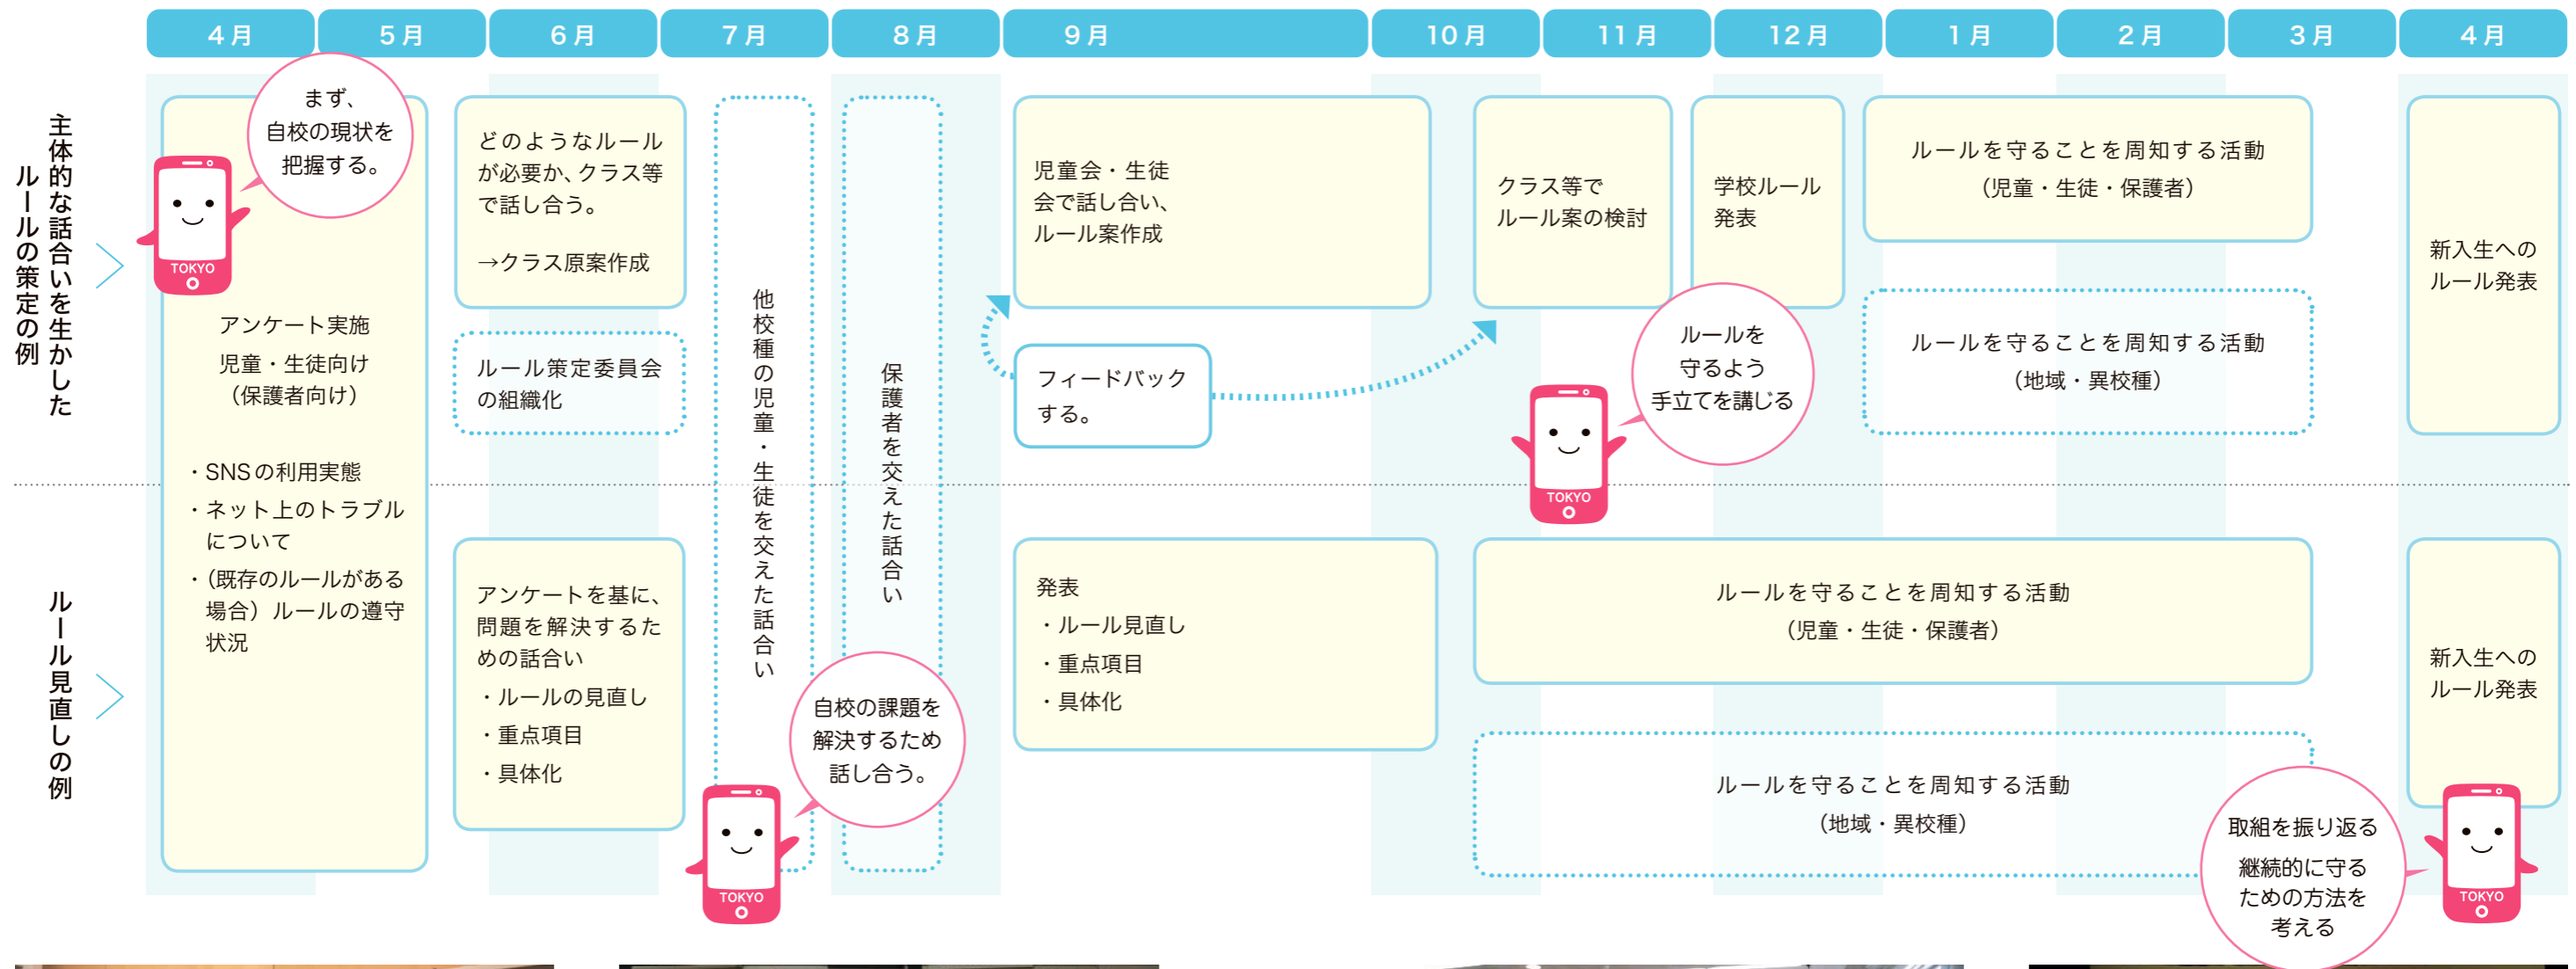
4月 5月 6月 7月 8月 9月 10月 11月 12月 1月 2月 3月 4月

主体的な話合いを生かしたルールの策定の例

まず、自校の現状を把握する。

TOKYO

アンケート実施
児童・生徒向け
（保護者向け）

・SNSの利用実態
・ネット上のトラブルについて
・（既存のルールがある場合）ルールの遵守状況

どのようなルールが必要か、クラス等で話し合う。

→クラス原案作成

ルール策定委員会の組織化

他校種の児童・生徒を交えた話合い

保護者を交えた話合い

児童会・生徒会で話し合い、ルール案作成

フィードバックする。

クラス等でルール案の検討

学校ルール発表

ルールを守るよう手立てを講じる

TOKYO

ルールを守ることを周知する活動
（児童・生徒・保護者）

ルールを守ることを周知する活動
（地域・異校種）

新入生へのルール発表

ルール見直しの例

アンケートを基に、問題を解決するための話合い
・ルールの見直し
・重点項目
・具体化

自校の課題を解決するため話し合う。

TOKYO

発表
・ルール見直し
・重点項目
・具体化

ルールを守ることを周知する活動
（児童・生徒・保護者）

ルールを守ることを周知する活動
（地域・異校種）

取組を振り返る
継続的に守るための方法を考える

新入生へのルール発表

TOKYO